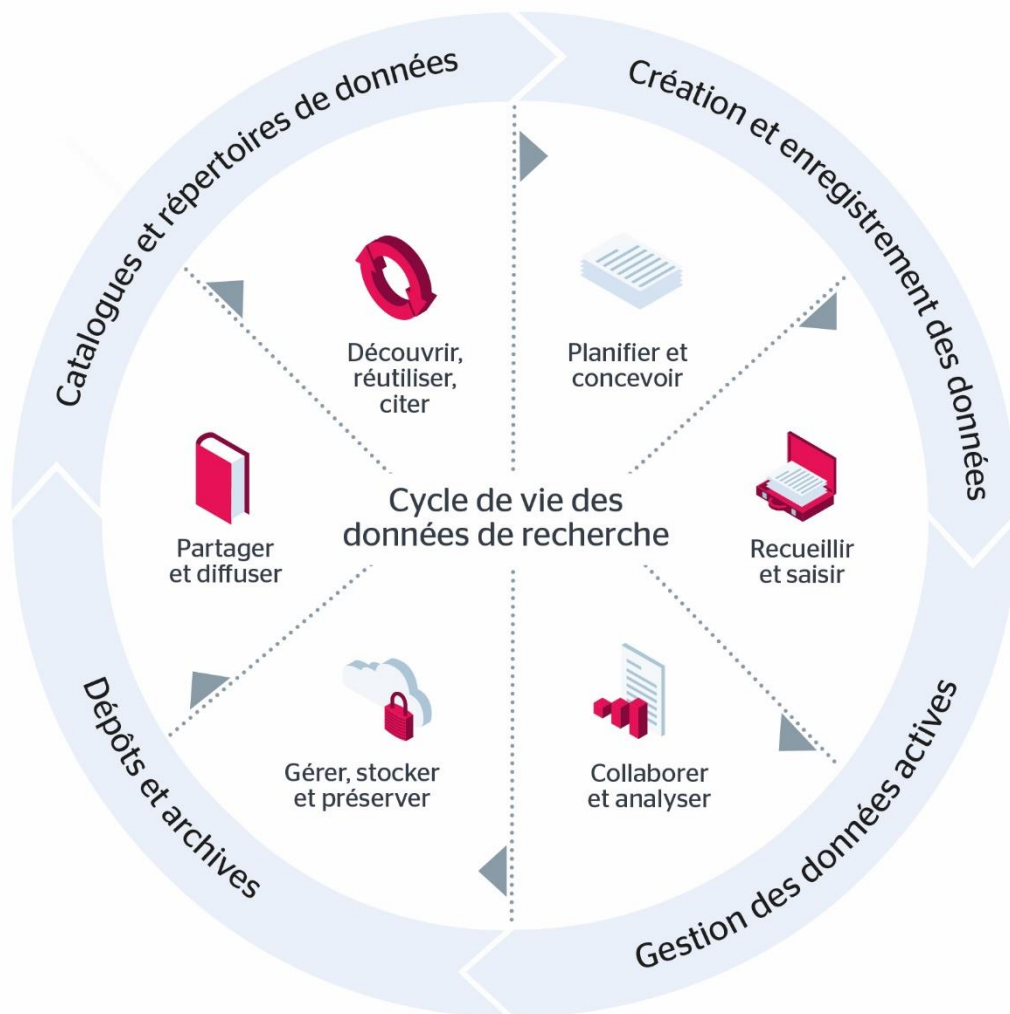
Catalogues et répertoires de données

Création et enregistrement des données

Gestion des données actives

Dépôts et archives

Découvrir, réutiliser, citer

Planifier et concevoir

Cycle de vie des données de recherche

Partager et diffuser

Recueillir et saisir

Gérer, stocker et préserver

Collaborer et analyser